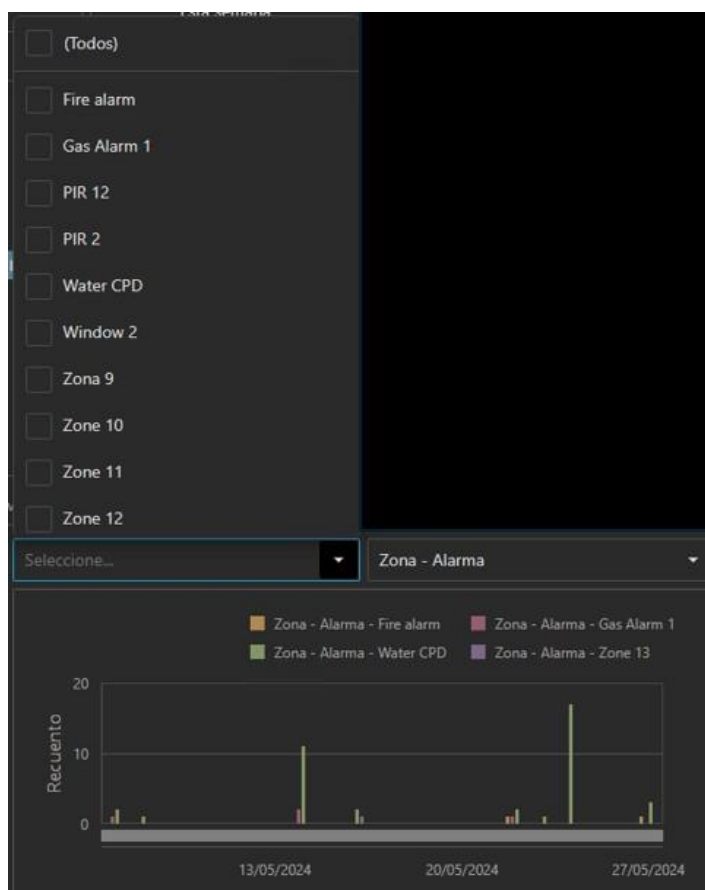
Esta semana

(Todos)

Fire alarm

Gas Alarm 1

PIR 12

PIR 2

Water CPD

Window 2

Zona 9

Zone 10

Zone 11

Zone 12

Seleccione...

Zona - Alarma

Zona - Alarma - Fire alarm
Zona - Alarma - Gas Alarm 1
Zona - Alarma - Water CPD
Zona - Alarma - Zone 13

20
10
0
Recuento

13/05/2024
20/05/2024
27/05/2024